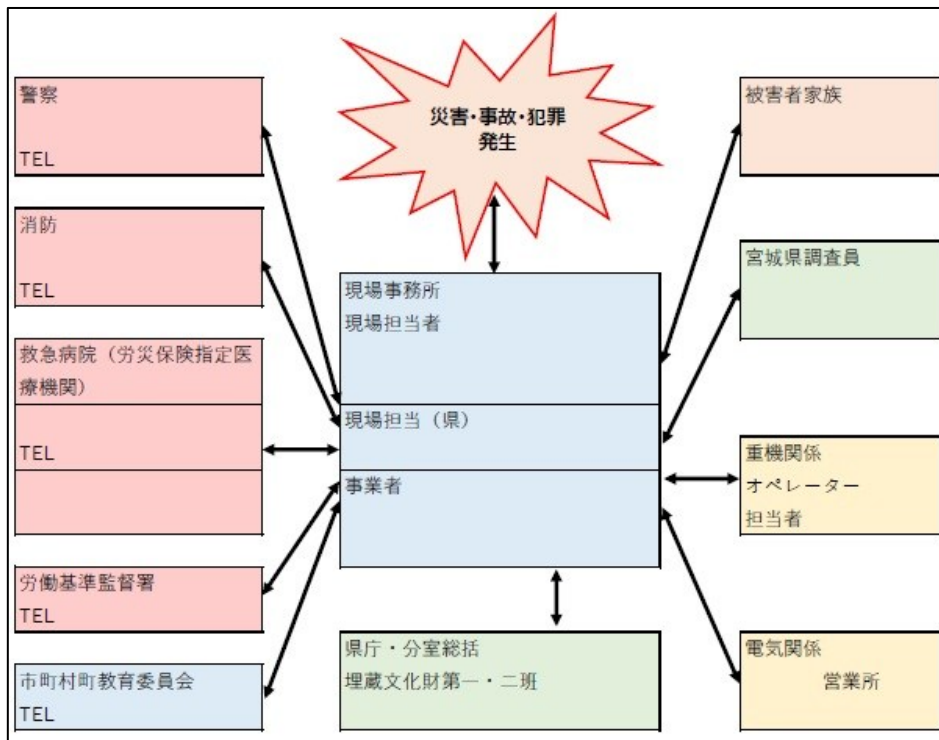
災害・事故・犯罪
発生

警察

TEL

消防

TEL

救急病院（労災保険指定医療機関）

TEL

労働基準監督署
TEL

市町村町教育委員会
TEL

現場事務所
現場担当者

現場担当（県）

事業者

県庁・分室総括
埋蔵文化財第一・二班

被害者家族

宮城県調査員

重機関係
オペレーター
担当者

電気関係
営業所